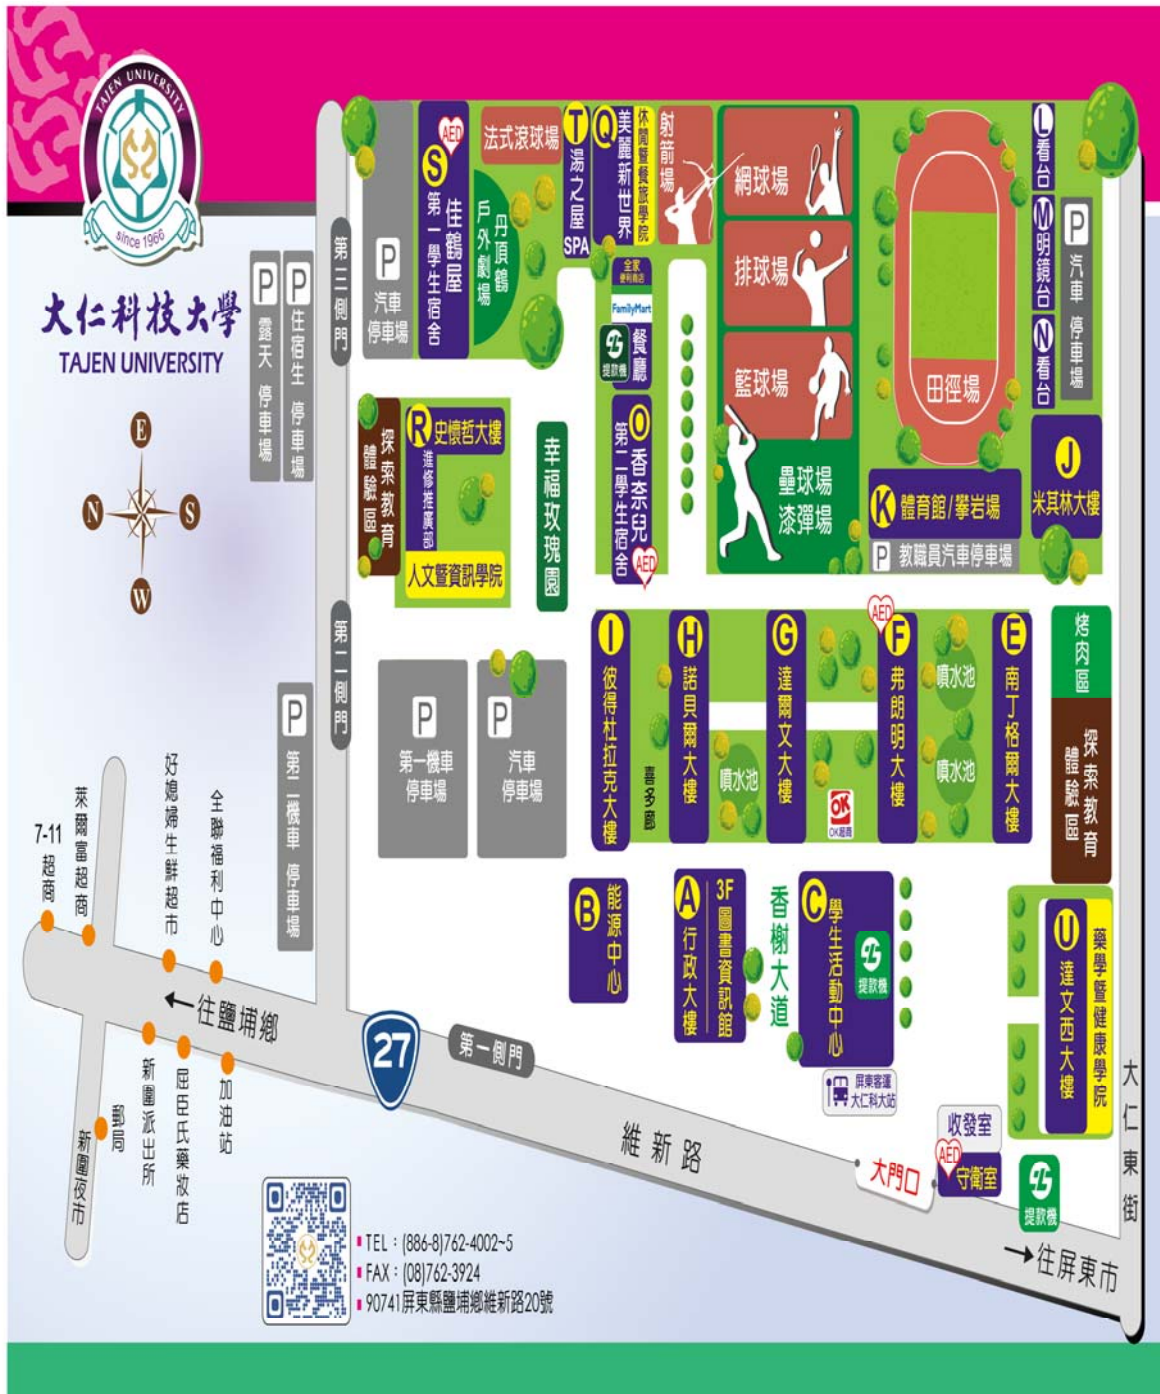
TAJEN UNIVERSITY
since 1966
大仁科技大學
TAJEN UNIVERSITY

E
N
S
W

P 露天停車場
P 住宿生停車場
第三側門
P 汽車停車場
S 第一學生宿舍 佳鶴屋
AED
法式滾球場
丹頂鶴 戶外劇場
T 湯之屋 SPA
Q 美麗新世界
休閒暨餐旅學院
射箭場
網球場
排球場
籃球場
壘球場 漆彈場
田徑場
L 看台
M 明鏡台
N 看台
P 汽車停車場
J 米其林大樓
K 體育館/攀岩場
P 教職員汽車停車場
全家便利商店
FamilyMart
提款機
餐廳
O 香奈兒 第二學生宿舍
AED
R 史懷哲大樓
進修推廣部
人文暨資訊學院
探索教育體驗區
幸福玫瑰園
第二側門
P 第一機車停車場
P 汽車停車場
P 第二機車停車場
I 彼得杜拉克大樓
喜多廊
H 諾貝爾大樓
噴水池
G 達爾文大樓
OK超商
F 弗朗明大樓
AED
噴水池
噴水池
E 南丁格爾大樓
烤肉區
探索教育體驗區
B 能源中心
A 行政大樓
3F 圖書資訊館
香榭大道
C 學生活動中心
提款機
屏東客運 大仁科大站
U 達文西大樓
藥學暨健康學院
大仁東街
收發室
AED 守衛室
提款機
大門口
第一側門
27
維新路
←往鹽埔鄉
→往屏東市
7-11超商
萊爾富超商
好媳婦生鮮超市
全聯福利中心
新圍派出所
屈臣氏藥妝店
加油站
郵局
新圍夜市
TEL：(886-8)762-4002~5
FAX：(08)762-3924
90741屏東縣鹽埔鄉維新路20號